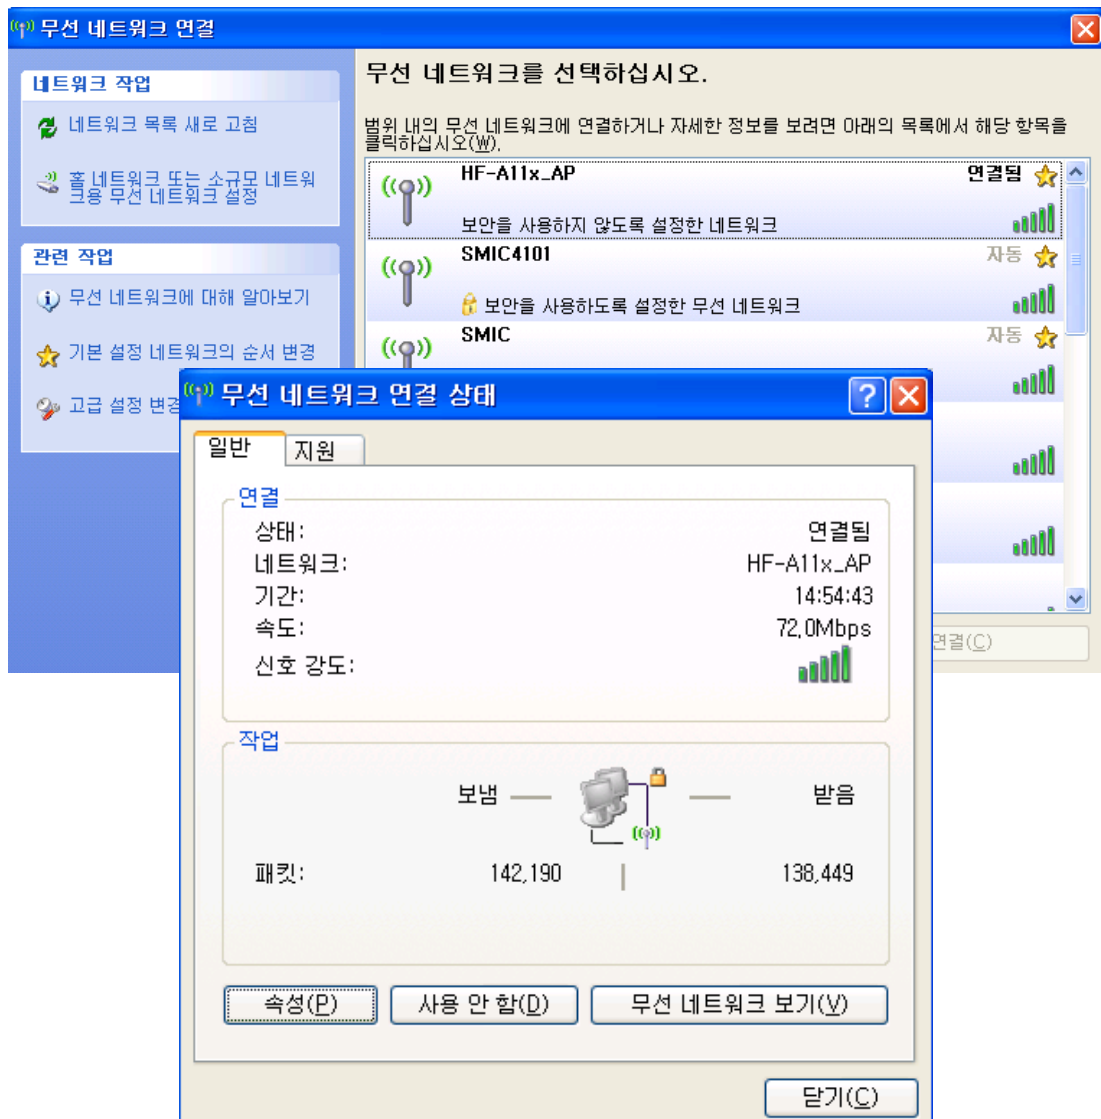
무선 네트워크 연결

네트워크 작업

네트워크 목록 새로 고침

홈 네트워크 또는 소규모 네트워크용 무선 네트워크 설정

관련 작업

무선 네트워크에 대해 알아보기

기본 설정 네트워크의 순서 변경

고급 설정 변경

무선 네트워크를 선택하십시오.

범위 내의 무선 네트워크에 연결하거나 자세한 정보를 보려면 아래의 목록에서 해당 항목을 클릭하십시오(W).

HF-A11x_AP 연결됨
보안을 사용하지 않도록 설정한 네트워크

SMIC4101 자동
보안을 사용하도록 설정한 무선 네트워크

SMIC 자동

연결(C)

무선 네트워크 연결 상태

일반 지원

연결

상태: 연결됨
네트워크: HF-A11x_AP
기간: 14:54:43
속도: 72.0Mbps
신호 강도:

작업

보냄 받음

패킷: 142,190 138,449

속성(P) 사용 안 함(D) 무선 네트워크 보기(V)

닫기(C)